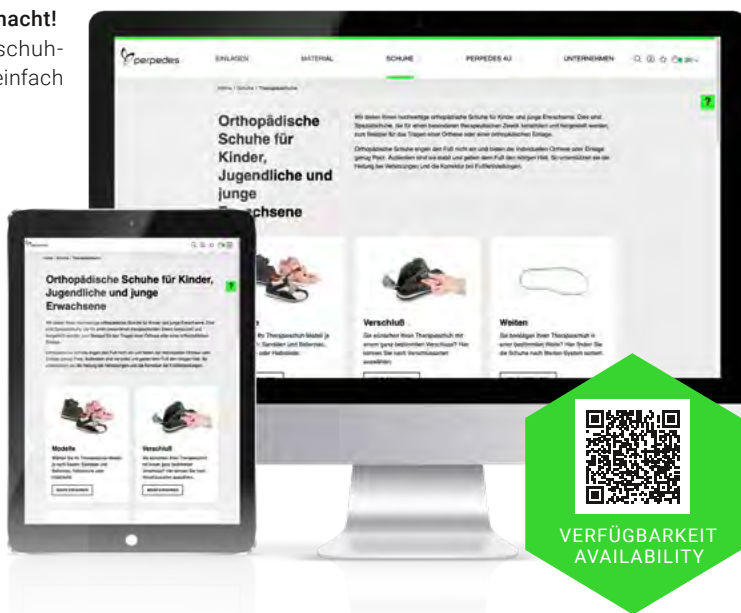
nacht!
schuh-
einfach

perpedes
EINLAGEN
MATERIAL
SCHUHE
PERPEDES AG
UNTERNEHMEN

Orthopädische Schuhe für Kinder, Jugendliche und junge Erwachsene

Verschluß
Weiten

Orthopädische Schuhe für Kinder, Jugendliche und junge Erwachsene

Modelle
Verschluß

VERFÜGBARKEIT
AVAILABILITY